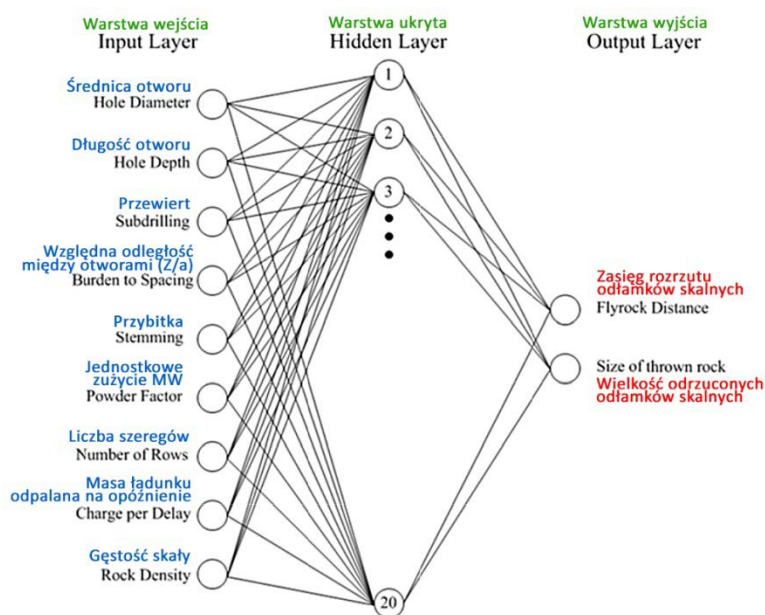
Warstwa wejścia
Input Layer

Warstwa ukryta
Hidden Layer

Warstwa wyjścia
Output Layer

Średnica otworu
Hole Diameter

Długość otworu
Hole Depth

Przewiert
Subdrilling

Względna odległość między otworami (Z/a)
Burden to Spacing

Przybitka
Stemming

Jednostkowe zużycie MW
Powder Factor

Liczba szeregów
Number of Rows

Masa ładunku odpalana na opóźnienie
Charge per Delay

Gęstość skały
Rock Density

1

2

3

20

Zasięg rozrzutu odłamków skalnych
Flyrock Distance

Size of thrown rock
Wielkość odrzuconych odłamków skalnych